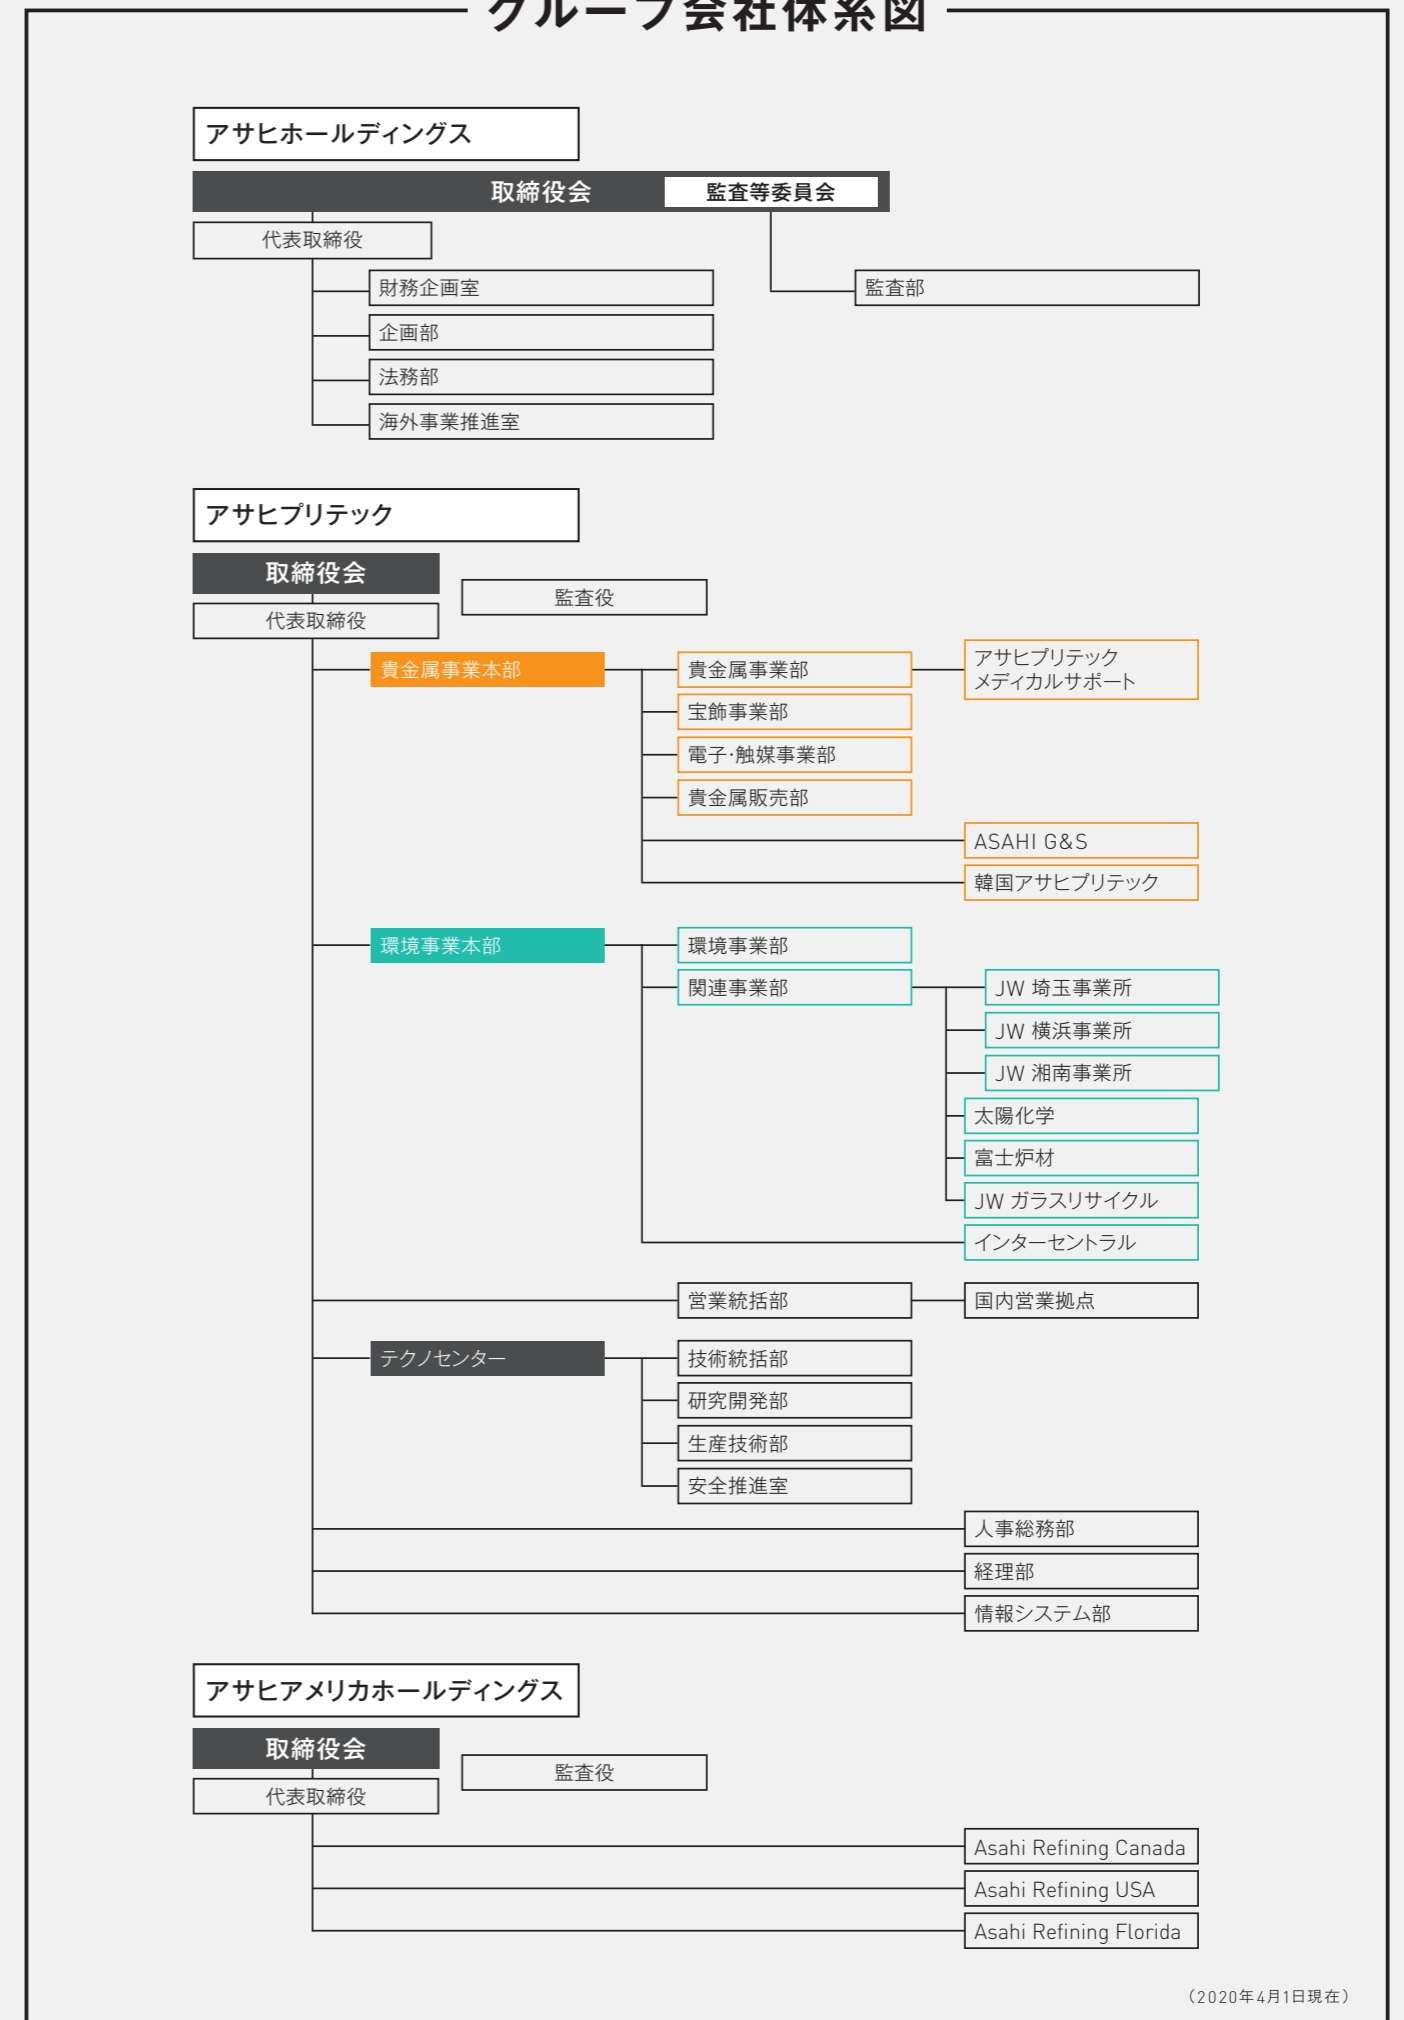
グループ会社体系図

アサヒホールディングス

取締役会

監査等委員会

代表取締役

財務企画室

企画部

法務部

海外事業推進室

監査部

アサヒプリテック

取締役会

監査役

代表取締役

貴金属事業本部

貴金属事業部

宝飾事業部

電子·触媒事業部

貴金属販売部

アサヒプリテック メディカルサポート

ASAHI G&S

韓国アサヒプリテック

環境事業本部

環境事業部

関連事業部

JW 埼玉事業所

JW 横浜事業所

JW 湘南事業所

太陽化学

富士炉材

JW ガラスリサイクル

インターセントラル

営業統括部

国内営業拠点

テクノセンター

技術統括部

研究開発部

生産技術部

安全推進室

人事総務部

経理部

情報システム部

アサヒアメリカホールディングス

取締役会

監査役

代表取締役

Asahi Refining Canada

Asahi Refining USA

Asahi Refining Florida

（2020年4月1日現在）